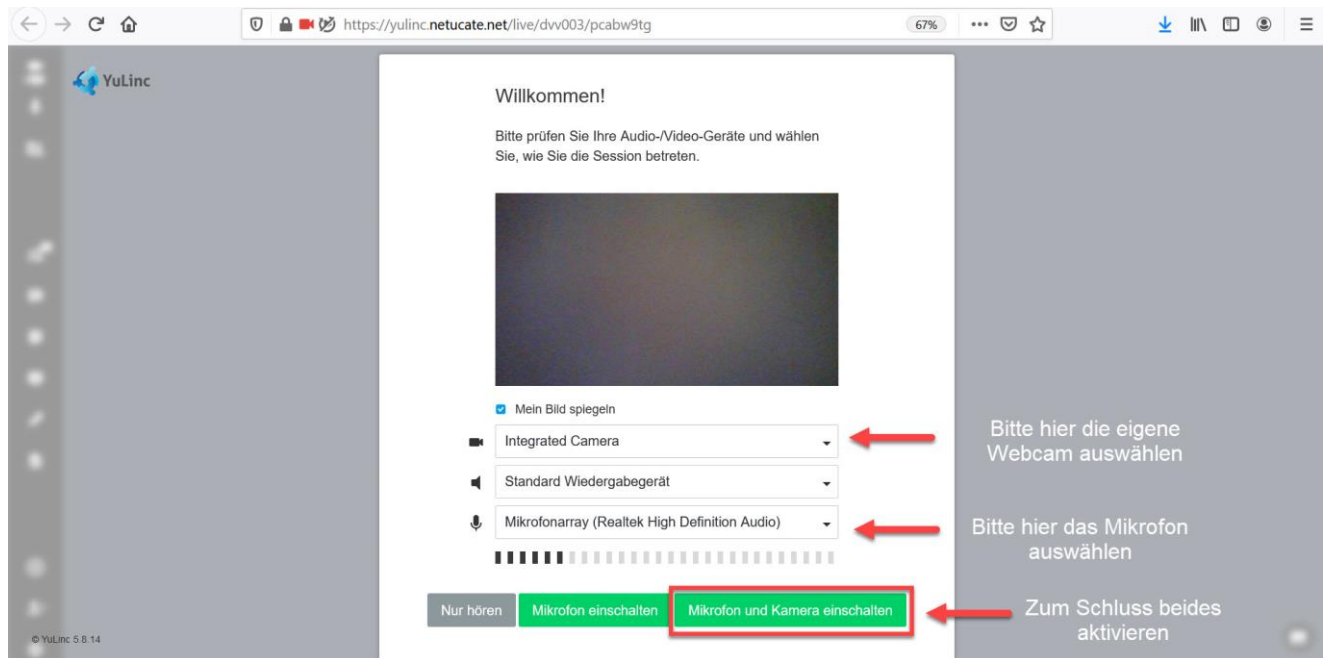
https://yulinc.netucate.net/live/dvv003/pcabw9tg

67%

YuLinc

Willkommen!

Bitte prüfen Sie Ihre Audio-/Video-Geräte und wählen Sie, wie Sie die Session betreten.

Mein Bild spiegeln

Integrated Camera

Bitte hier die eigene Webcam auswählen

Standard Wiedergabegerät

Mikrofonarray (Realtek High Definition Audio)

Bitte hier das Mikrofon auswählen

Nur hören

Mikrofon einschalten

Mikrofon und Kamera einschalten

Zum Schluss beides aktivieren

© YuLinc 5.8.14